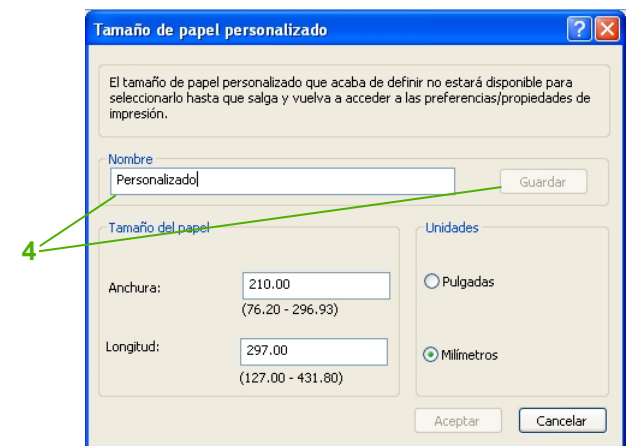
Tamaño de papel personalizado

El tamaño de papel personalizado que acaba de definir no estará disponible para seleccionarlo hasta que salga y vuelva a acceder a las preferencias/propiedades de impresión.

Nombre

Personalizado

Guardar

4

Tamaño del papel

Anchura:

210.00

(76.20 - 296.93)

Longitud:

297.00

(127.00 - 431.80)

Unidades

Pulgadas

Milímetros

Aceptar

Cancelar